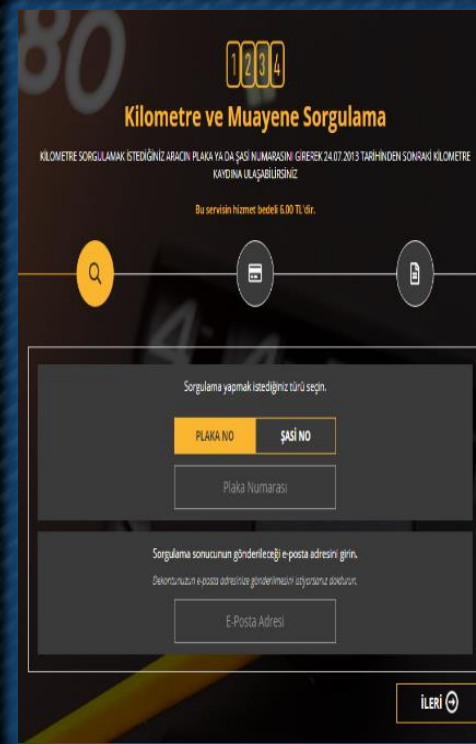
1234

Kilometre ve Muayene Sorgulama

KİLOMETRE SORGULAMAK İSTEDİĞİNİZ ARACIN PLAKA YA DA ŞASİ NUMARASINI GİREREK 24.07.2013 TARİHİNDEN SONRAKİ KİLOMETRE KAYDINA ULAŞABİLİRSİNİZ

Bu servisin hizmet bedeli 6.00 TL'dir.

Sorgulama yapmak istediğiniz türü seçin.

PLAKA NO

ŞASİ NO

Plaka Numarası

Sorgulama sonucunun gönderileceği e-posta adresini girin.

Dekontunuzun e-posta adresinize gönderilmesini istiyorsanız doldurun.

E-Posta Adresi

İLERİ